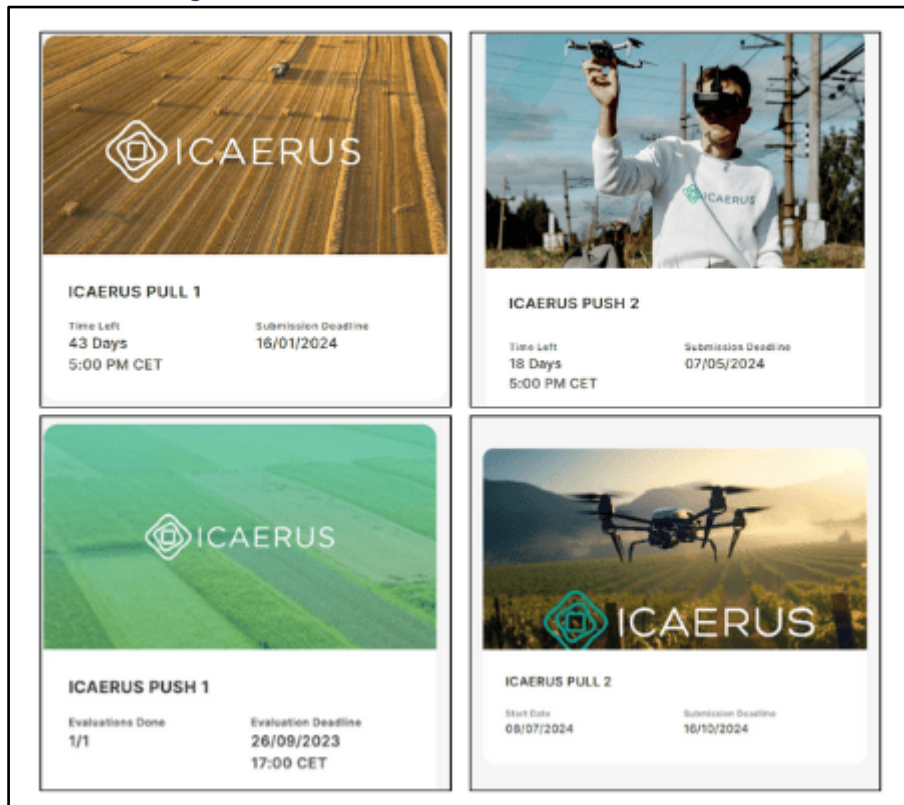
ICAERUS

ICAERUS PULL 1

Time Left
43 Days
5:00 PM CET

Submission Deadline
16/01/2024

ICAERUS

ICAERUS PUSH 2

Time Left
18 Days
5:00 PM CET

Submission Deadline
07/05/2024

ICAERUS

ICAERUS PUSH 1

Evaluations Done
1/1

Evaluation Deadline
26/09/2023
17:00 CET

ICAERUS

ICAERUS PULL 2

Start Date
08/07/2024

Submission Deadline
16/10/2024